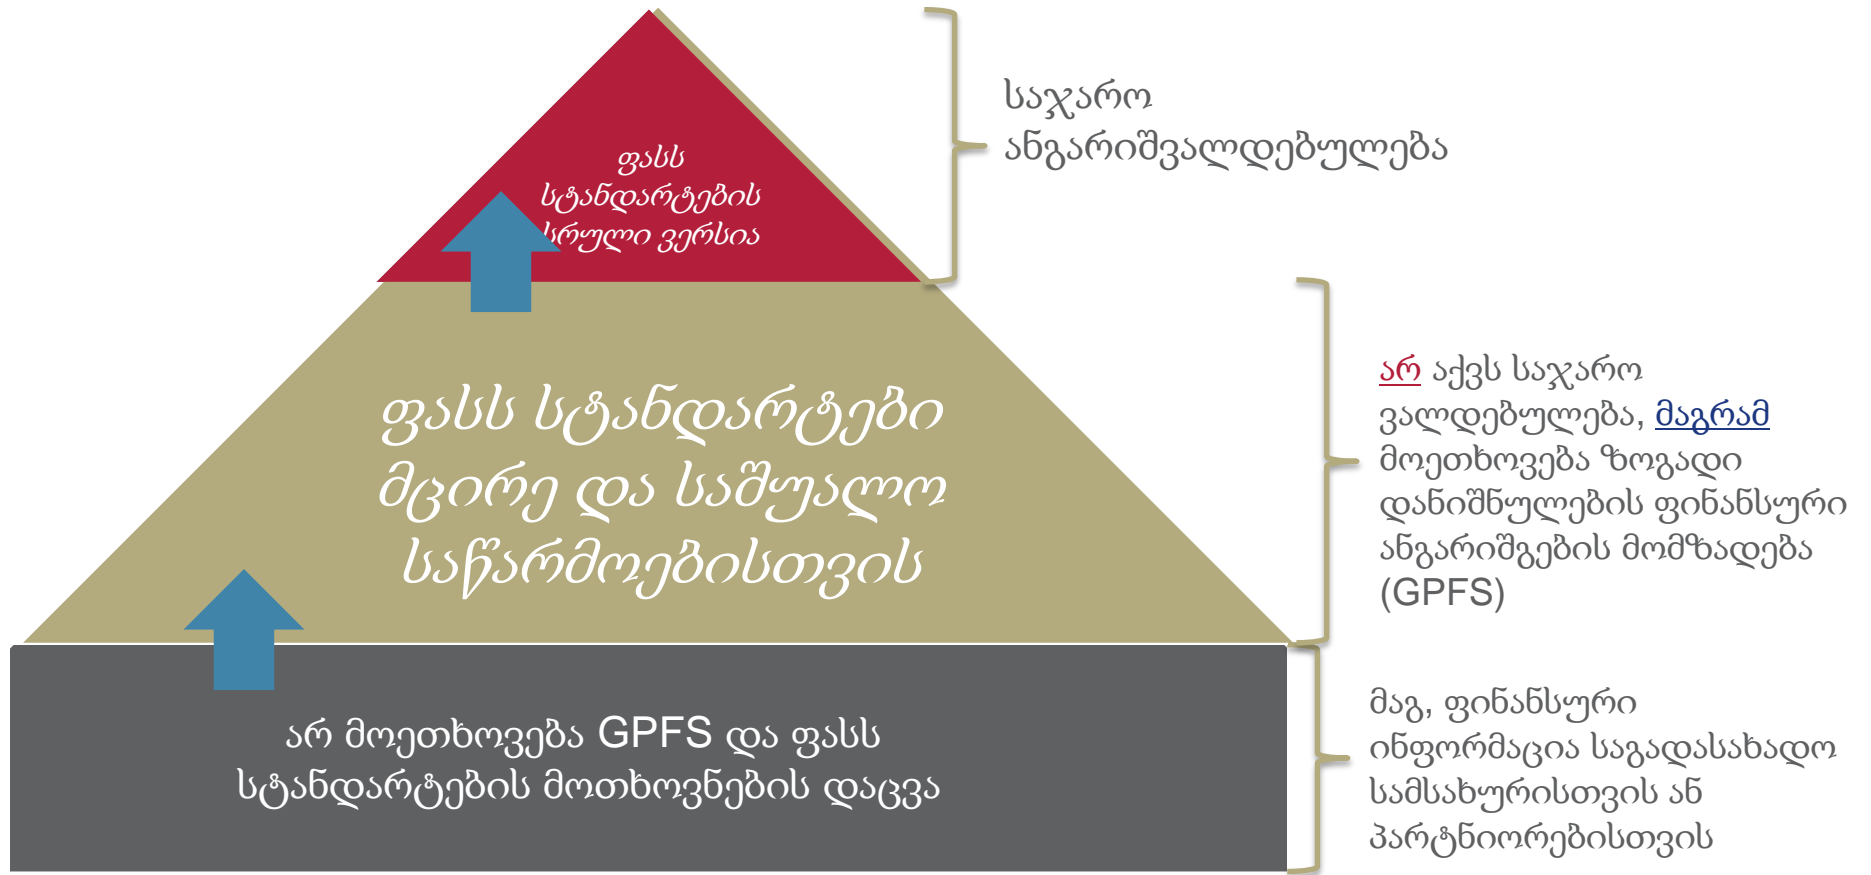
ფასს სტანდარტების სრული ვერსია

საჯარო ანგარიშვალდებულება

ფასს სტანდარტები მცირე და საშუალო საწარმოებისთვის

არ აქვს საჯარო ვალდებულება, მაგრამ მოეთხოვება ზოგადი დანიშნულების ფინანსური ანგარიშგების მომზადება (GPFS)

არ მოეთხოვება GPFS და ფასს სტანდარტების მოთხოვნების დაცვა

მაგ, ფინანსური ინფორმაცია საგადასახადო სამსახურისთვის ან პარტნიორებისთვის